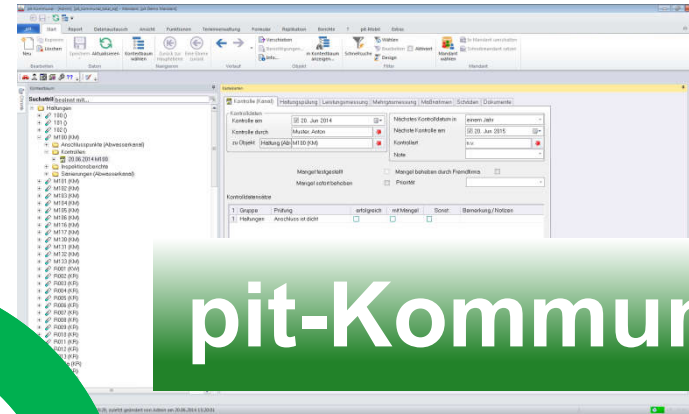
pit-Kommunal - [Admin] - [pit_kommunal_base.pit] - Mandant: [pit-Demo Mandant]

Datei Start Report Datenaustausch Ansicht Funktionen Teilnetzverwaltung Formular Replikation Berichte ? pit-Mobil Extras

Neu Löschen Speichern Aktualisieren Kontextbaum wählen Zurück zur Hauptliste Erste Ebene Leeren Verschieben Bearbeitungen... Info... in Kontextbaum anzeigen... Schnellsuche Sichtfilter Bearbeiten Aktiviert Design Mandant wählen In Mandant verschieben Schreibmandant setzen

Bearbeiten Daten Navigieren Verlauf Objekt Filter Mandant

Kontextbaum

Suchsteil Beginnt mit...

Haltungen
100 ()
101 ()
102 ()
M100 (KM)
Anschlusspunkte (Abwasserkanal)
Kontrollen
20.06.2014 M100
Inspektionsberichte
Sanierungen (Abwasserkanal)
M101 (KM)
M102 (KM)
M103 (KM)
M104 (KM)
M105 (KM)
M106 (KM)
M116 (KM)
M117 (KM)
M130 (KM)
M131 (KM)
M132 (KM)
M133 (KM)
R001 (KW)
R002 (KR)
R003 (KR)
R004 (KR)
R005 (KR)
R006 (KR)
R007 (KR)
R008 (KR)
R009 (KR)
R010 (KR)
R011 (KR)

Datensatz

Kontrolle (Kanal) Haltungsspülung Leistungsmessung Mengenmessung Maßnahmen Schäden Dokumente

Kontrolldaten
Kontrolle am 20. Juni 2014
Kontrolle durch Muster, Anton
zu Objekt Haltung (Ab) M100 (KM)

Nächstes Kontrolldatum in einem Jahr
Nächste Kontrolle am 20. Juni 2015
Kontrolliert n.o.
Note

Mängel festgestellt
Mangel sofort behoben
Mängel beheben durch Fremdfirma
Priorität

Kontrolldetaildaten
Gruppe Prüfung erfolgreich mit Mangel Sonst. Bemerkung / Notizen
1 Haltungen Anschluss ist dicht

pit-Kommun

zuletzt geändert von Admin am 20.06.2014 13:20:01